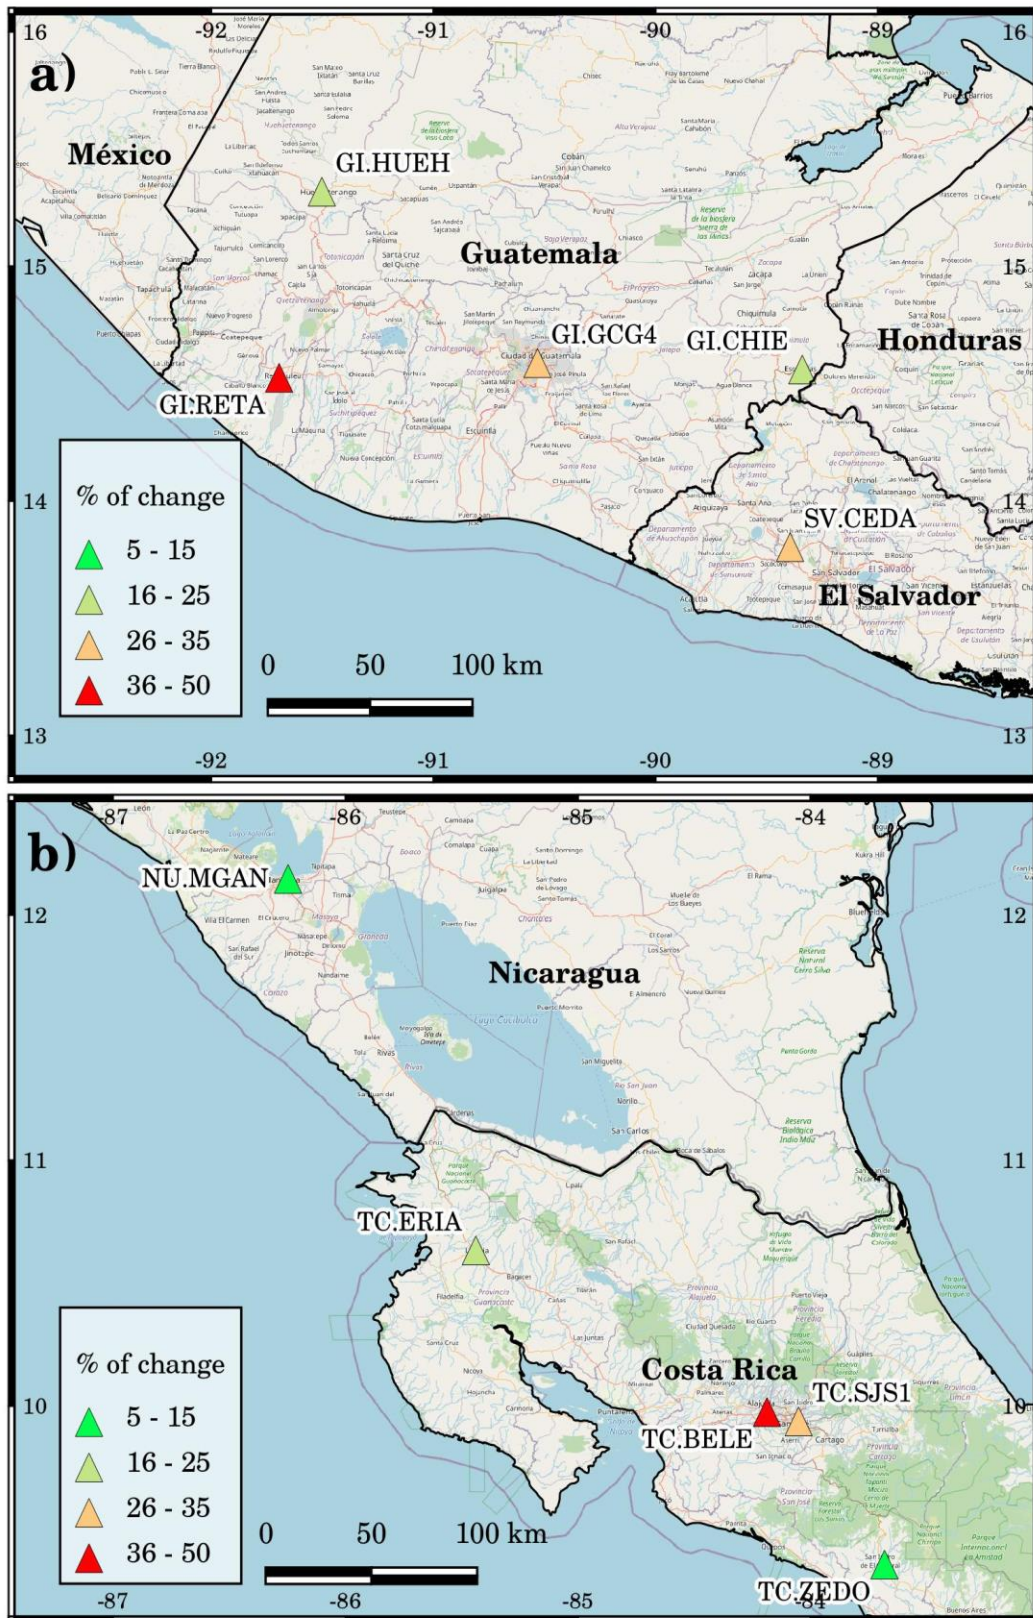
a)

16 -92 -91 -90 -89 16

México

GI.HUEH

Guatemala

15 15

GI.GCG4

GI.CHIE

Honduras

GI.RETA

% of change

5 - 15

16 - 25

26 - 35

36 - 50

14 14

SV.CEDA

El Salvador

0 50 100 km

13 13

-92 -91 -90 -89

b)

-87 -86 -85 -84

NU.MGAN

12 12

Nicaragua

11 11

TC.ERIA

% of change

5 - 15

16 - 25

26 - 35

36 - 50

Costa Rica

10 TC.SJS1 10

TC.BELE

0 50 100 km

TC.ZEDO

-87 -86 -85 -84